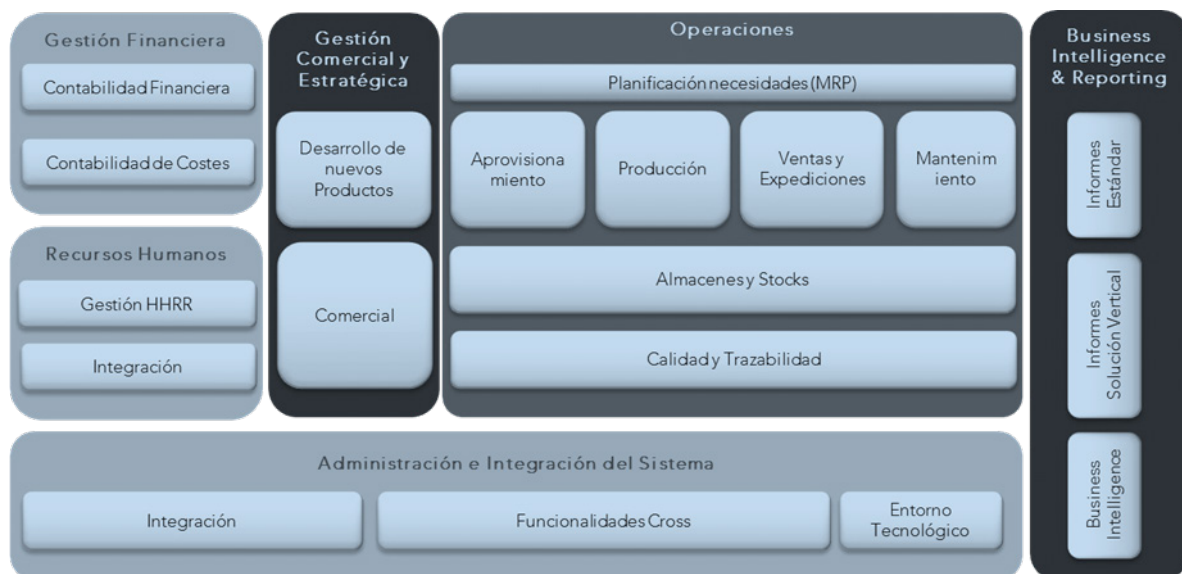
Gestión Financiera

Contabilidad Financiera

Contabilidad de Costes

Recursos Humanos

Gestión HHRR

Integración

Gestión Comercial y Estratégica

Desarrollo de nuevos Productos

Comercial

Operaciones

Planificación necesidades (MRP)

Aprovisiona miento

Producción

Ventas y Expediciones

Mantenim iento

Almacenes y Stocks

Calidad y Trazabilidad

Business Intelligence & Reporting

Informes Estándar

Informes Solución Vertical

Business Intelligence

Administración e Integración del Sistema

Integración

Funcionalidades Cross

Entorno Tecnológico